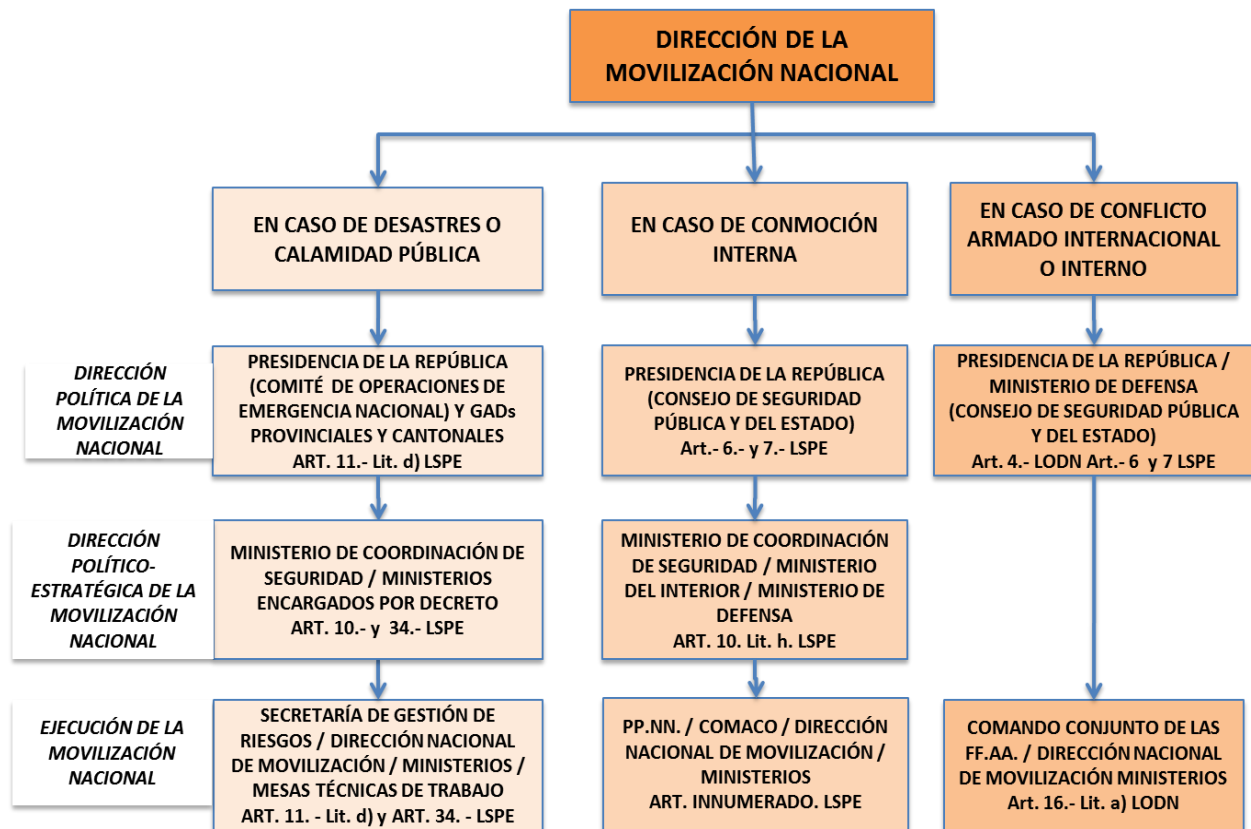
DIRECCIÓN DE LA MOVILIZACIÓN NACIONAL

EN CASO DE DESASTRES O CALAMIDAD PÚBLICA

EN CASO DE CONMOCIÓN INTERNA

EN CASO DE CONFLICTO ARMADO INTERNACIONAL O INTERNO

DIRECCIÓN POLÍTICA DE LA MOVILIZACIÓN NACIONAL

PRESIDENCIA DE LA REPÚBLICA (COMITÉ DE OPERACIONES DE EMERGENCIA NACIONAL) Y GADs PROVINCIALES Y CANTONALES ART. 11.- Lit. d) LSPE

PRESIDENCIA DE LA REPÚBLICA (CONSEJO DE SEGURIDAD PÚBLICA Y DEL ESTADO) Art.- 6.- y 7.- LSPE

PRESIDENCIA DE LA REPÚBLICA / MINISTERIO DE DEFENSA (CONSEJO DE SEGURIDAD PÚBLICA Y DEL ESTADO) Art. 4.- LODN Art.- 6 y 7 LSPE

DIRECCIÓN POLÍTICO-ESTRATÉGICA DE LA MOVILIZACIÓN NACIONAL

MINISTERIO DE COORDINACIÓN DE SEGURIDAD / MINISTERIOS ENCARGADOS POR DECRETO ART. 10.- y 34.- LSPE

MINISTERIO DE COORDINACIÓN DE SEGURIDAD / MINISTERIO DEL INTERIOR / MINISTERIO DE DEFENSA ART. 10. Lit. h. LSPE

EJECUCIÓN DE LA MOVILIZACIÓN NACIONAL

SECRETARÍA DE GESTIÓN DE RIESGOS / DIRECCIÓN NACIONAL DE MOVILIZACIÓN / MINISTERIOS / MESAS TÉCNICAS DE TRABAJO ART. 11. - Lit. d) y ART. 34. - LSPE

PP.NN. / COMACO / DIRECCIÓN NACIONAL DE MOVILIZACIÓN / MINISTERIOS ART. INNUMERADO. LSPE

COMANDO CONJUNTO DE LAS FF.AA. / DIRECCIÓN NACIONAL DE MOVILIZACIÓN MINISTERIOS Art. 16.- Lit. a) LODN